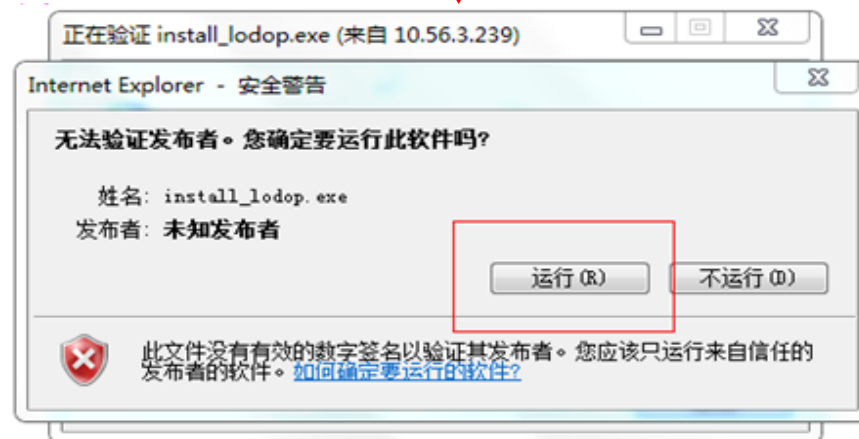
正在验证 install_lodop.exe (来自 10.56.3.239)

Internet Explorer - 安全警告

无法验证发布者。您确定要运行此软件吗?

姓名: install_lodop.exe
发布者: 未知发布者

运行(R)
不运行(D)

此文件没有有效的数字签名以验证其发布者。您应该只运行来自信任的发布者的软件。如何确定要运行的软件?